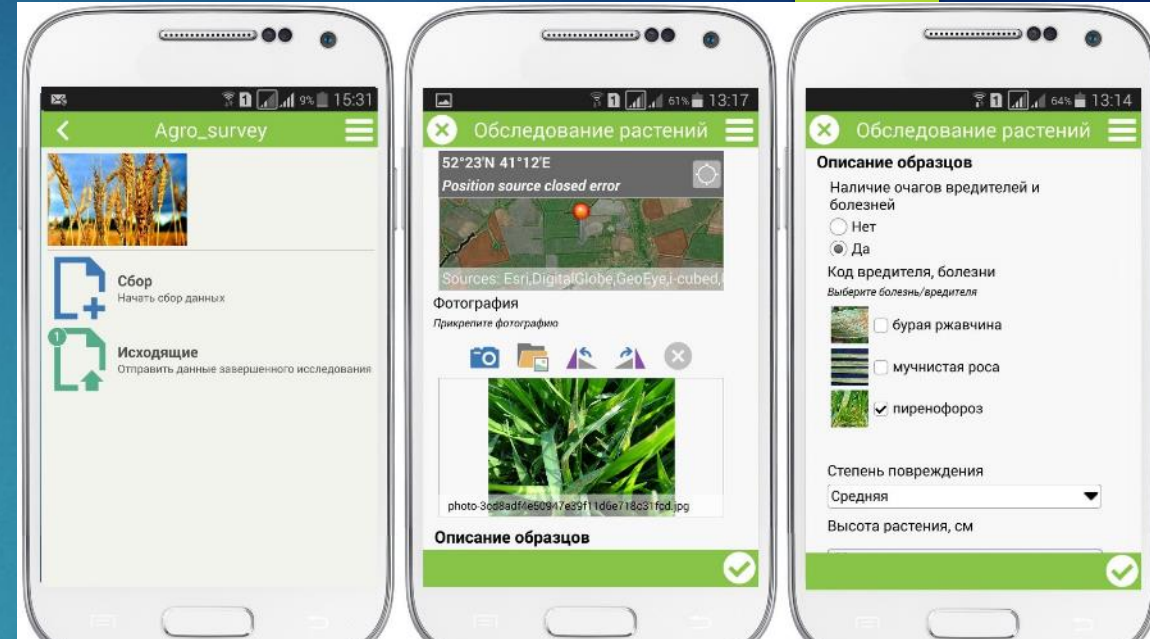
9% 15:31

Agro_survey

Сбор
Начать сбор данных

1
Исходящие
Отправить данные завершенного исследования

61% 13:17

Обследование растений

52°23'N 41°12'E
Position source closed error

Sources: Esri,DigitalGlobe,GeoEye,i-cubed,

Фотография
Прикрепите фотографию

photo-3cd8adf4e50947e39f11d6e718c31fcd.jpg

Описание образцов

64% 13:14

Обследование растений

Описание образцов

Наличие очагов вредителей и болезней
Нет
Да

Код вредителя, болезни
Выберите болезнь/вредителя

бурая ржавчина
мучнистая роса
пиренофороз

Степень повреждения
Средняя

Высота растения, см